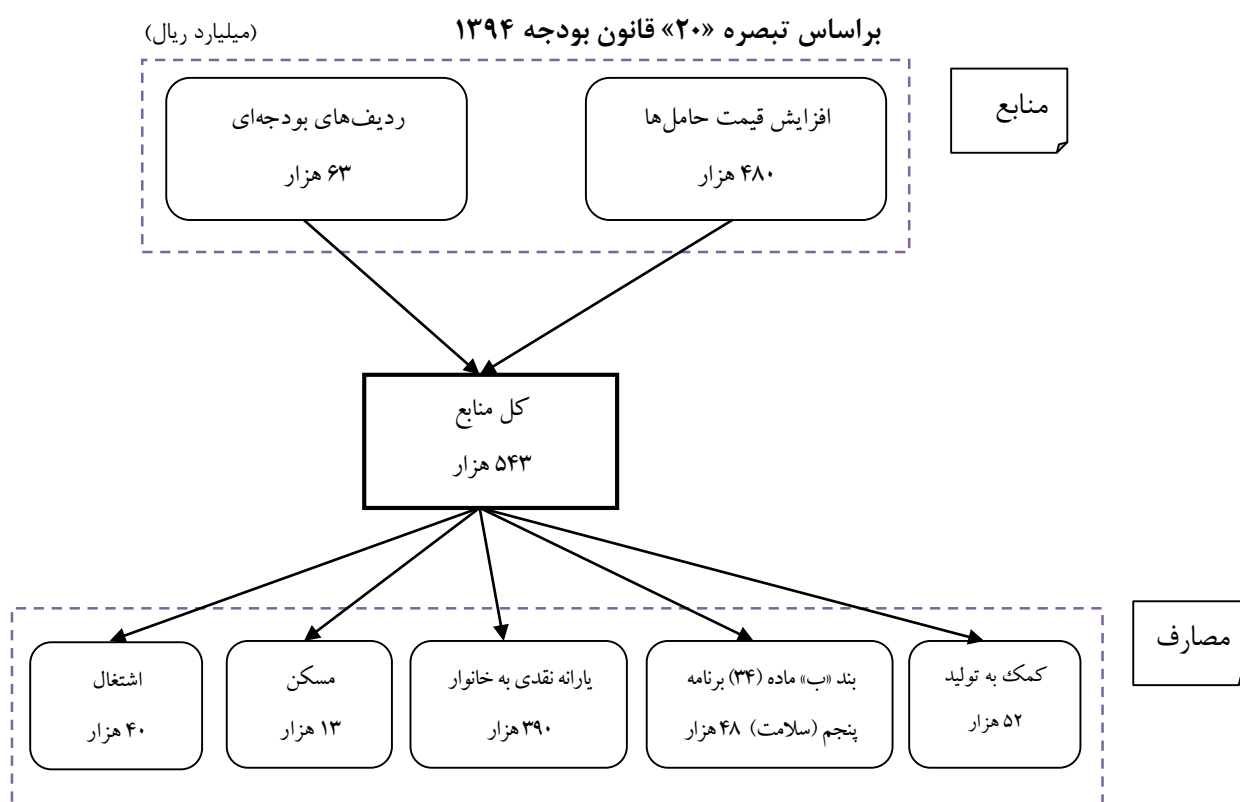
براساس تبصره «۲۰» قانون بودجه ۱۳۹۴

(میلیارد ریال)

منابع

افزایش قیمت حامل‌ها
۴۸۰ هزار

ردیف‌های بودجه‌ای
۶۳ هزار

کل منابع
۵۴۳ هزار

مصارف

کمک به تولید
۵۲ هزار

بند «ب» ماده (۳۴) برنامه پنجم (سلامت) ۴۸ هزار

یارانه نقدی به خانوار
۳۹۰ هزار

مسکن
۱۳ هزار

اشتغال
۴۰ هزار